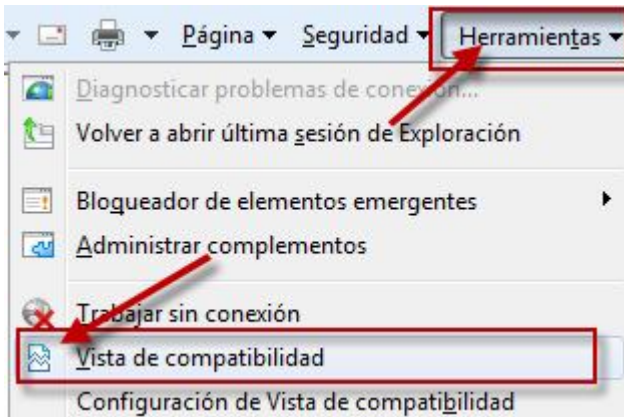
Página ▾ Seguridad ▾ Herramientas ▾

Diagnosticar problemas de conexión...
Volver a abrir última sesión de Exploración

Bloqueador de elementos emergentes
Administrar complementos

Trabajar sin conexión
Vista de compatibilidad
Configuración de Vista de compatibilidad